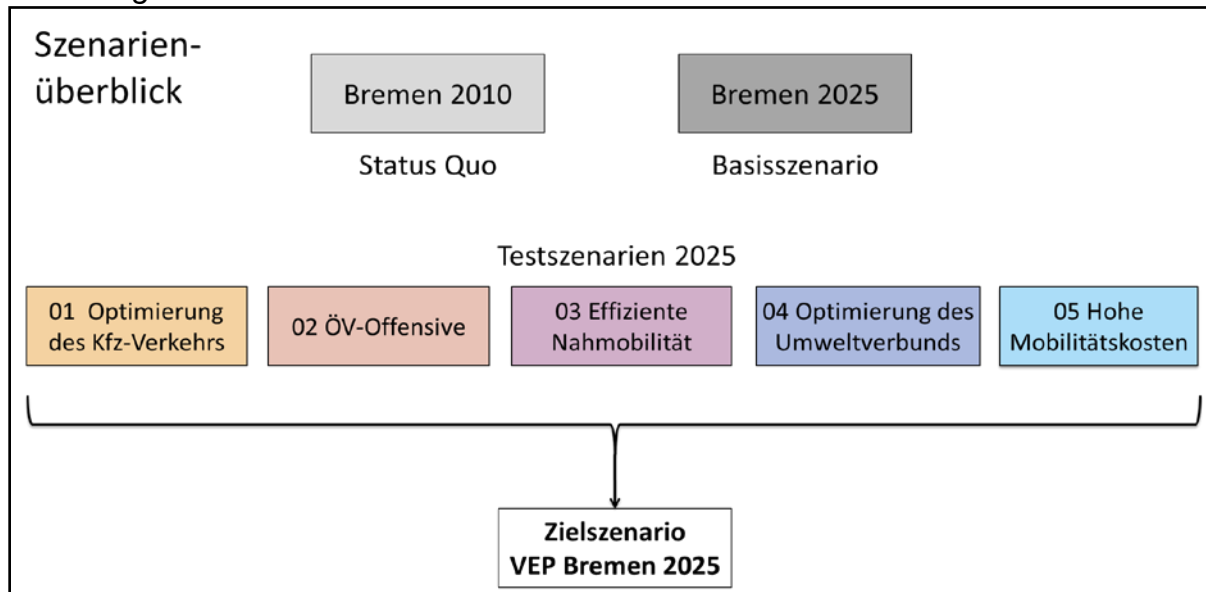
Szenarienüberblick

Bremen 2010

Status Quo

Bremen 2025

Basisszenario

Testszenarien 2025

01 Optimierung des Kfz-Verkehrs

02 ÖV-Offensive

03 Effiziente Nahmobilität

04 Optimierung des Umweltverbunds

05 Hohe Mobilitätskosten

Zielszenario VEP Bremen 2025